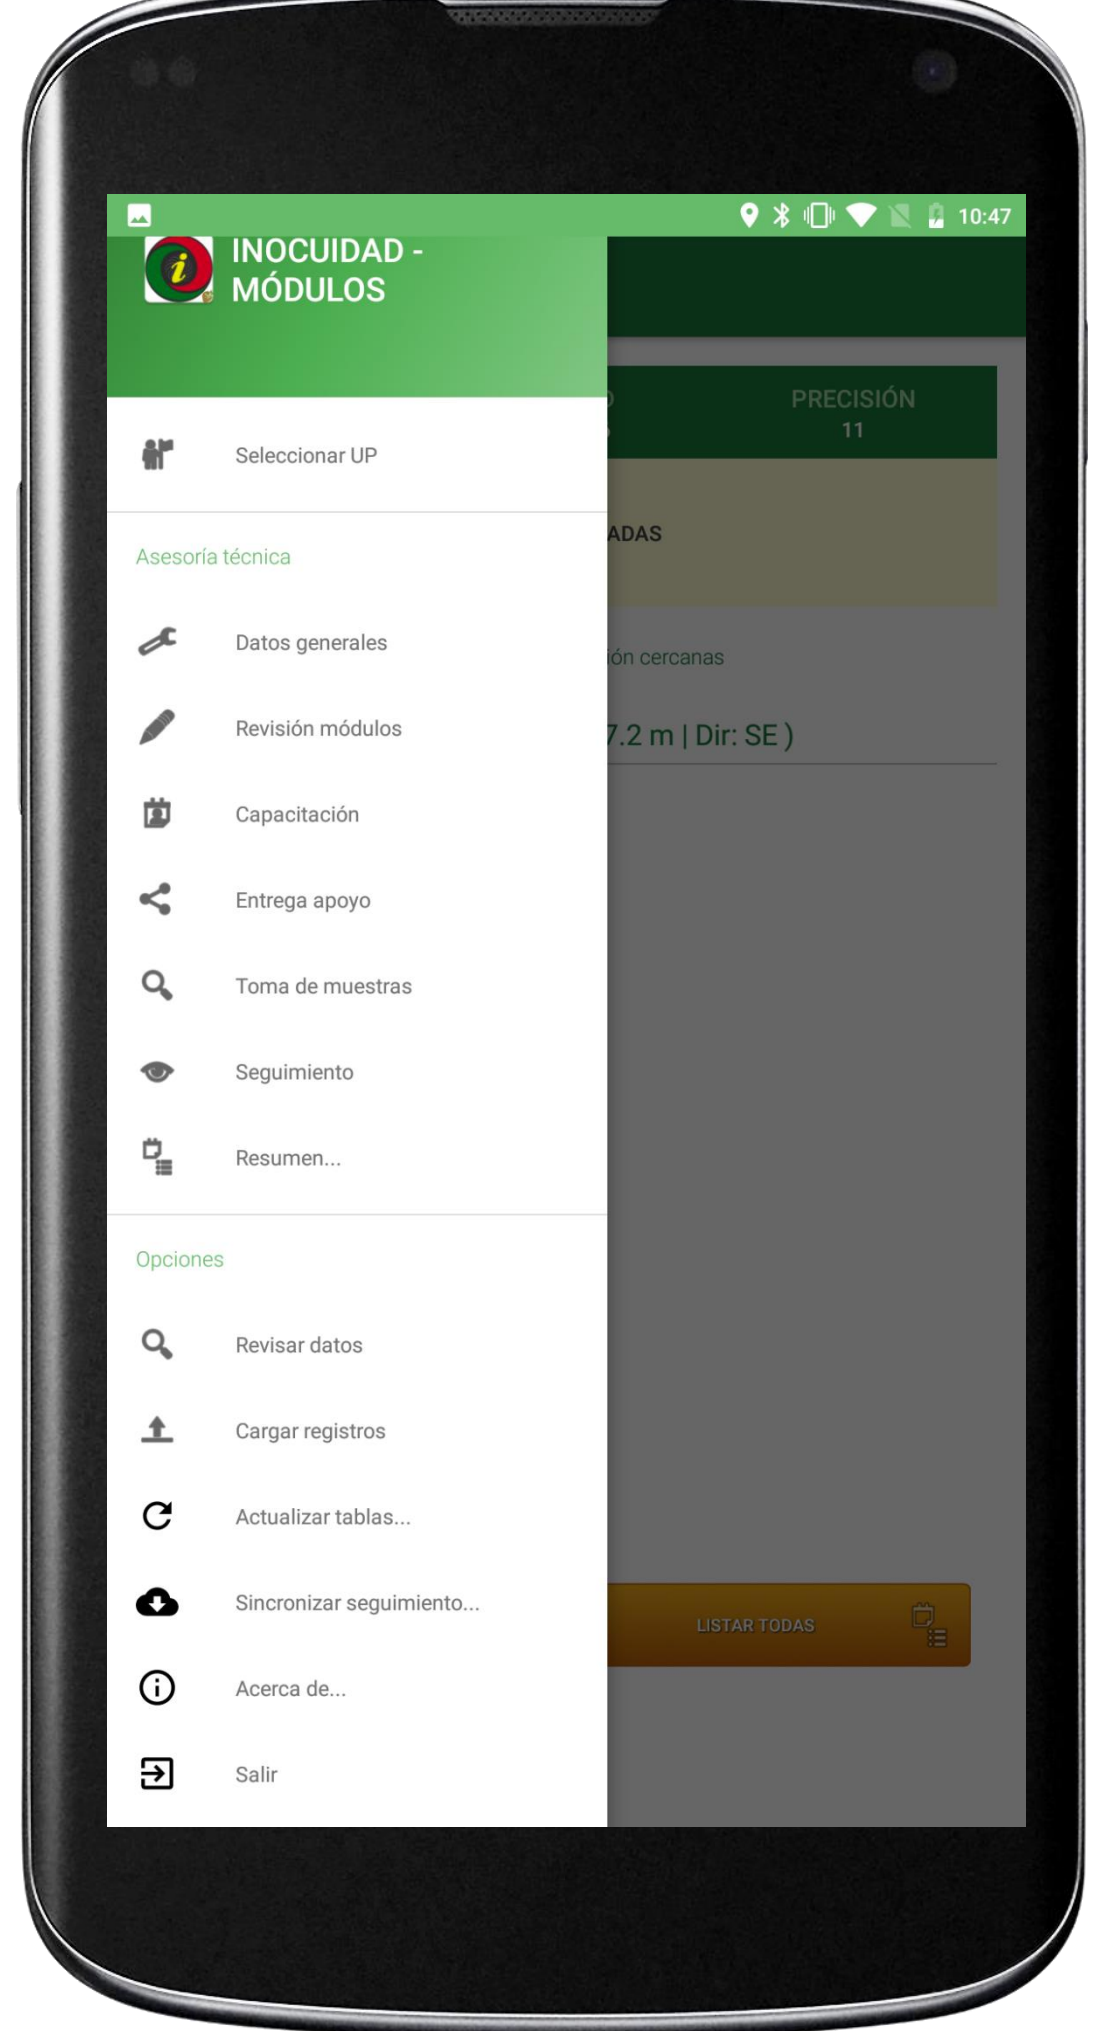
10:47

INOCUIDAD - MÓDULOS

PRECISIÓN
11

ADAS

ión cercanas

7.2 m | Dir: SE )

Seleccionar UP

Asesoría técnica

Datos generales

Revisión módulos

Capacitación

Entrega apoyo

Toma de muestras

Seguimiento

Resumen...

Opciones

Revisar datos

Cargar registros

Actualizar tablas...

Sincronizar seguimiento...

Acerca de...

Salir

LISTAR TODAS